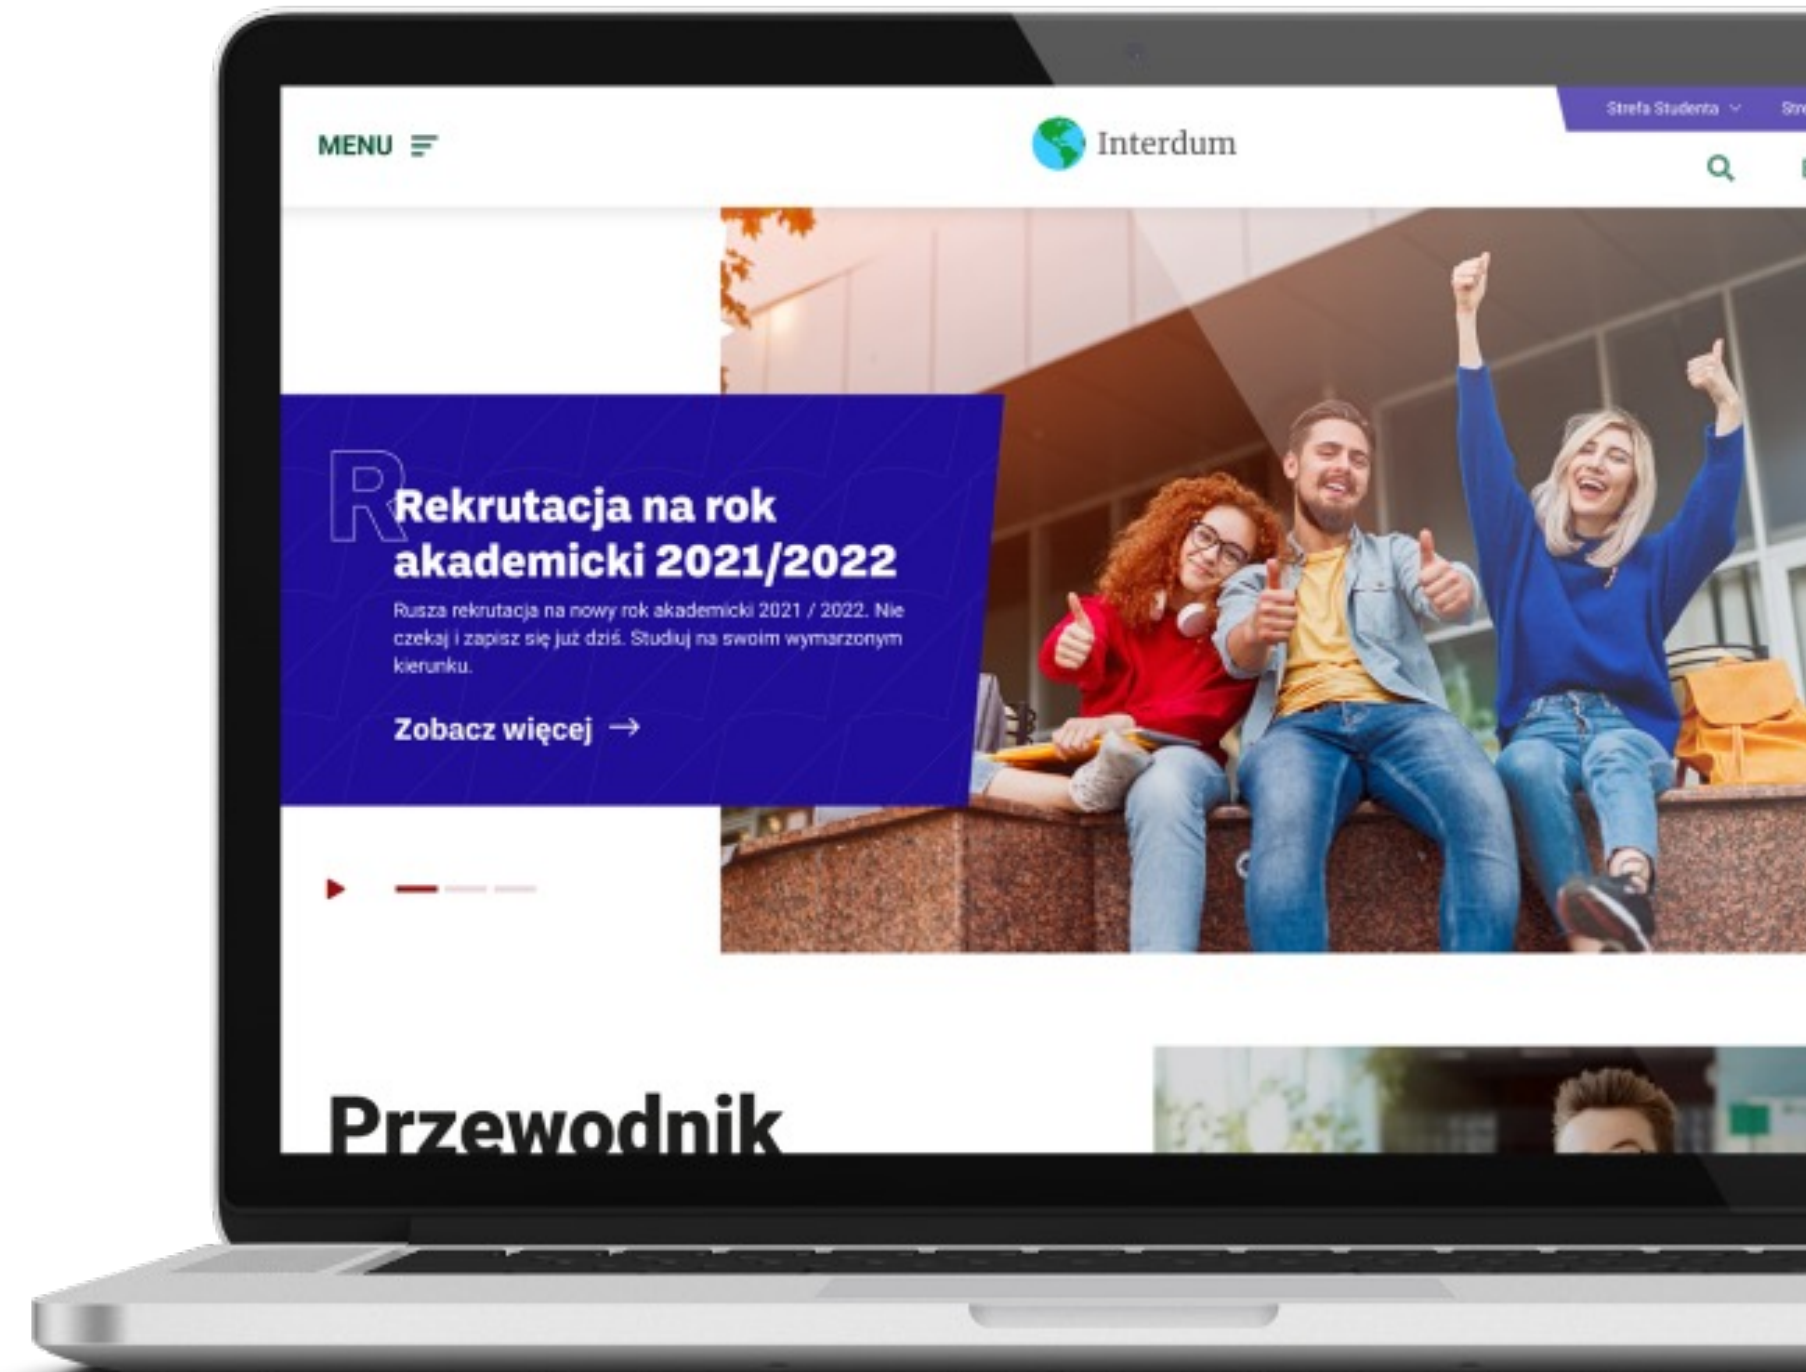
MENU

Interdum

Strefa Studenta

Stre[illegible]

R

Rekrutacja na rok akademicki 2021/2022

Rusza rekrutacja na nowy rok akademicki 2021 / 2022. Nie czekaj i zapisz się już dziś. Studiuj na swoim wymarzonym kierunku.

Zobacz więcej →

Przewodnik